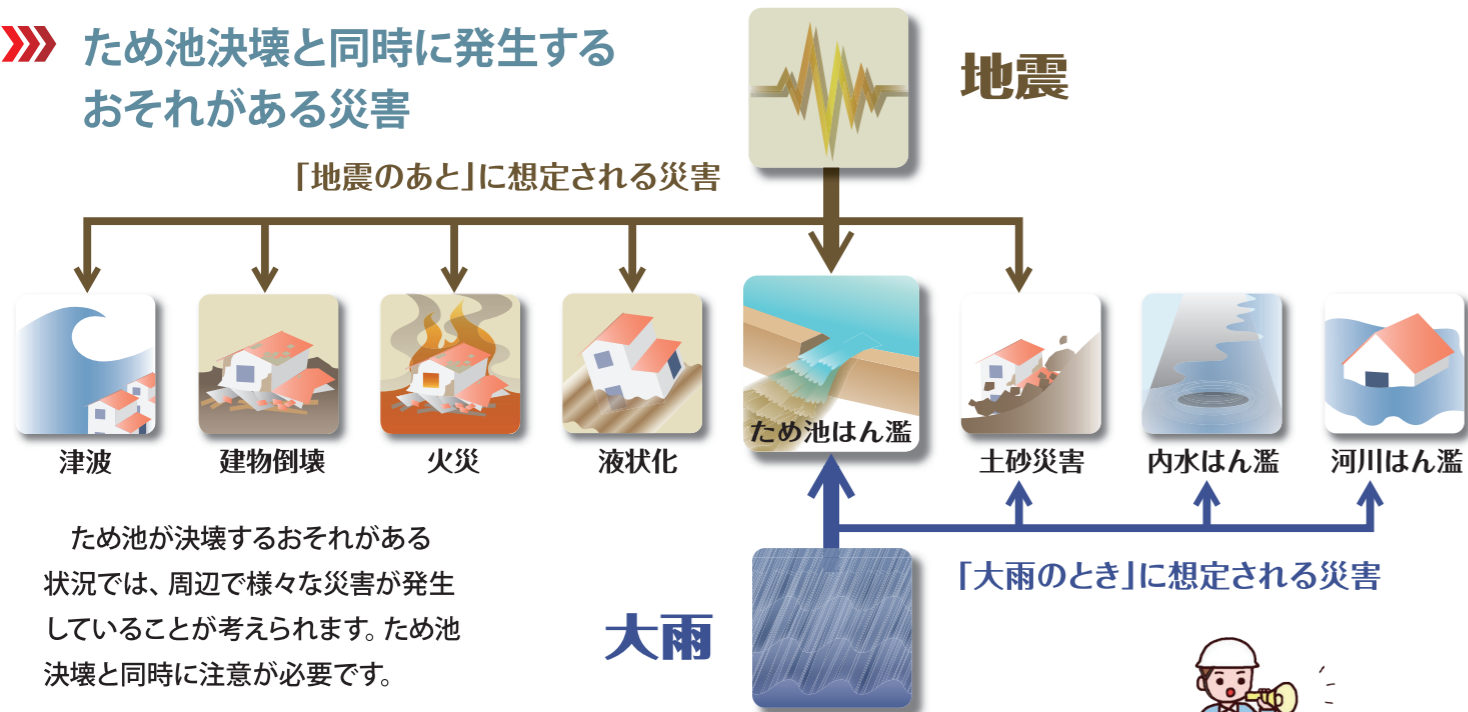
ため池決壊と同時に発生するおそれがある災害

地震

「地震のあと」に想定される災害

津波

建物倒壊

火災

液状化

ため池はん濫

土砂災害

内水はん濫

河川はん濫

「大雨のとき」に想定される災害

大雨

ため池が決壊するおそれがある状況では、周辺で様々な災害が発生していることが考えられます。ため池決壊と同時に注意が必要です。